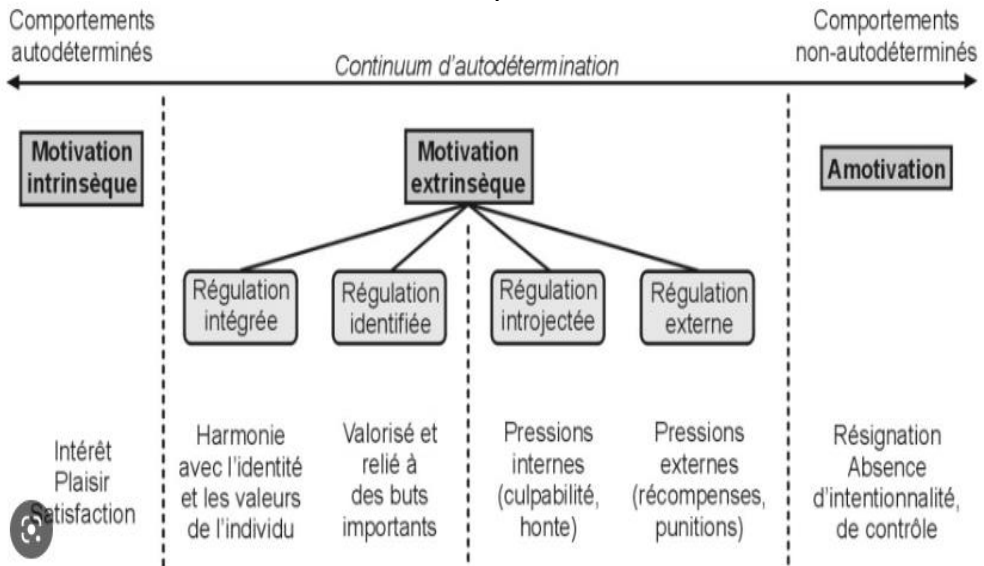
Comportements autodéterminés

Continuum d'autodétermination

Comportements non-autodéterminés

Motivation intrinsèque

Motivation extrinsèque

Amotivation

Régulation intégrée

Régulation identifiée

Régulation introjectée

Régulation externe

Intérêt Plaisir Satisfaction

Harmonie avec l'identité et les valeurs de l'individu

Valorisé et relié à des buts importants

Pressions internes (culpabilité, honte)

Pressions externes (récompenses, punitions)

Résignation Absence d'intentionnalité, de contrôle